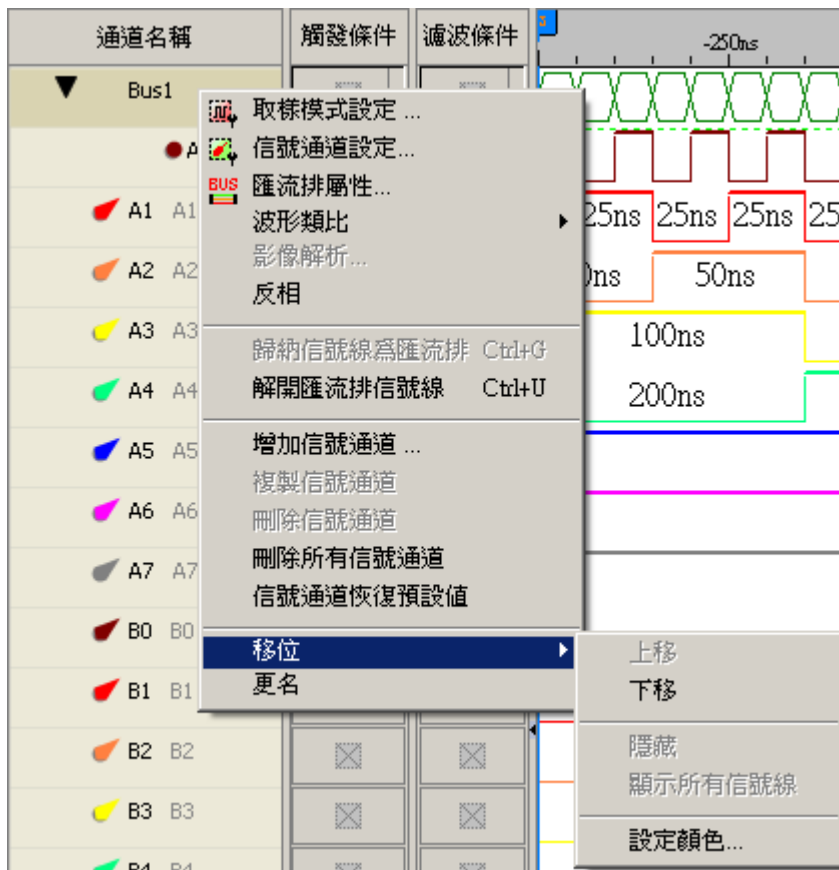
通道名稱
觸發條件
濾波條件
-250ns
Bus1
A
A1 A1
A2 A2
A3 A3
A4 A4
A5 A5
A6 A6
A7 A7
B0 B0
B1 B1
B2 B2
B3 B3
B4 B4

取樣模式設定 ...
信號通道設定...
BUS
匯流排屬性...
波形類比
影像解析...
反相
歸納信號線爲匯流排 Ctrl+G
解開匯流排信號線 Ctrl+U
增加信號通道 ...
複製信號通道
刪除信號通道
刪除所有信號通道
信號通道恢復預設值
移位
更名

上移
下移
隱藏
顯示所有信號線
設定顏色...

25ns 25ns 25ns 25
0ns 50ns
100ns
200ns